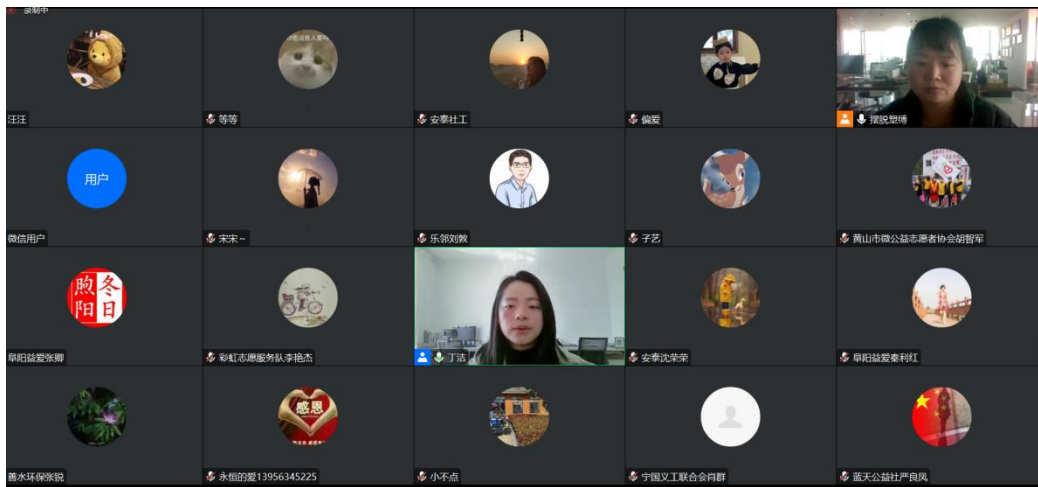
录制中

汪汪

等等

安泰社工

偏爱

摆脱荣璠

用户

微信用户

宋宋~

乐邻刘教

子艺

黄山市微公益志愿者协会胡智军

煦 冬
阳 日

阜阳益爱张卿

彩虹志愿服务队李艳杰

丁洁

安泰沈荣荣

阜阳益爱秦利红

善水环保张锐

感恩

永恒的爱13956345225

小不点

宁国义工联合会肖群

蓝天公益杜严良风